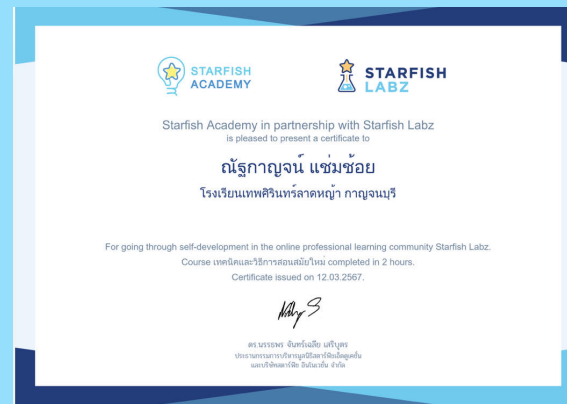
STARFISH ACADEMY

STARFISH LABZ

Starfish Academy in partnership with Starfish Labz
is pleased to present a certificate to

ณัฐกาญจน์ แซ่มช้อย

โรงเรียนเทพศิรินทร์ลาดหญ้า กาญจนบุรี

For going through self-development in the online professional learning community Starfish Labz.
Course เทคนิคและวิธีการสอนสมัยใหม่ completed in 2 hours.
Certificate issued on 12.03.2567.

ดร.นรรธพร จันทร์เฉลิม เสริบุตร
ประธานกรรมการบริหารมูลนิธิสตาร์ฟิชเอ็ดดูเคชั่น
และบริษัทสตาร์ฟิช อินโนเวชั่น จำกัด